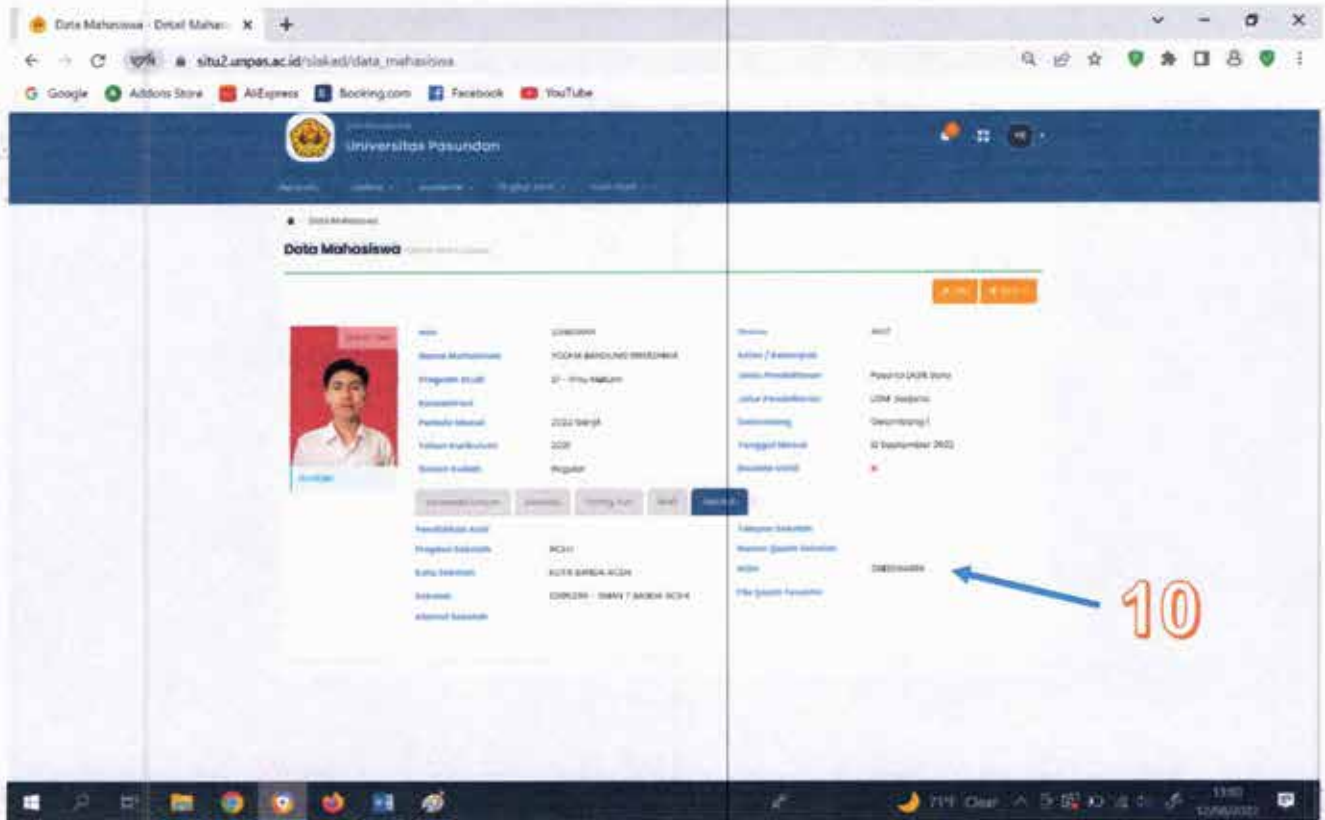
Data Mahasiswa - Detail Mahas ×

situ2.unpas.ac.id/siakad/data_mahasiswa

Google  Addons Store  AliExpress  Booking.com  Facebook  YouTube

Universitas Pasundan

Data Mahasiswa

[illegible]

Nama Mahasiswa  YOGHA BANDUNG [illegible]
Program Studi  S1 - Ilmu Hukum
Periode Masuk  2022 Ganjil
Tahun Kurikulum  2021
Sistem Kuliah  Reguler

Pendidikan Asal
Provinsi Sekolah  ACEH
Kota Sekolah  KOTA BANDA ACEH
Sekolah  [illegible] - SMAN 7 BANDA ACEH
Alamat Sekolah

Jenis Pendaftaran  Peserta Didik Baru
Jalur Pendaftaran  USM Sarjana
Gelombang  Gelombang I
Tanggal Masuk  12 September 2022

NISN  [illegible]

10

71°F Clear